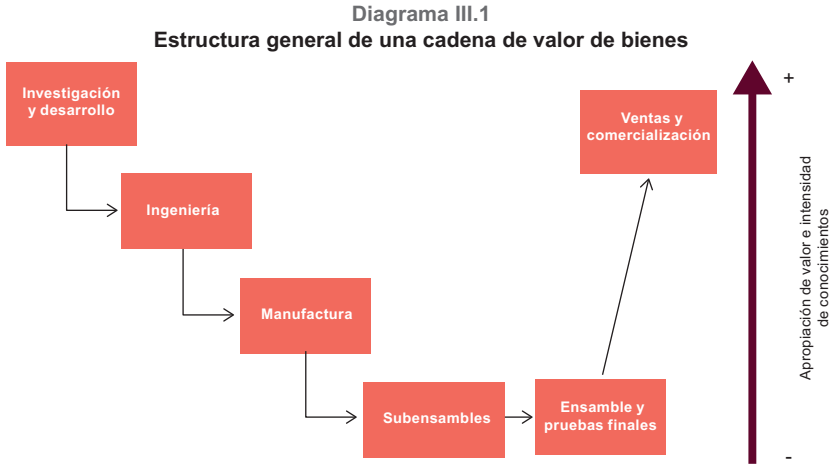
Diagrama III.1
Estructura general de una cadena de valor de bienes

Investigación y desarrollo

Ingeniería

Manufactura

Subensambles

Ensamble y pruebas finales

Ventas y comercialización

+

Apropiación de valor e intensidad de conocimientos

-